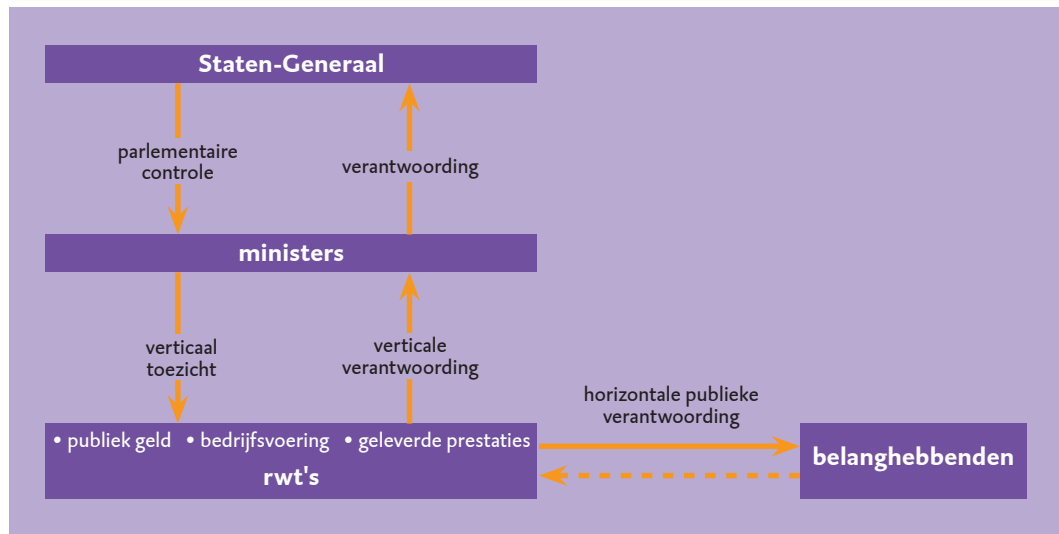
Staten-Generaal

parlementaire controle

verantwoording

ministers

verticaal toezicht

verticale verantwoording

• publiek geld • bedrijfsvoering • geleverde prestaties

rwt's

horizontale publieke verantwoording

belanghebbenden